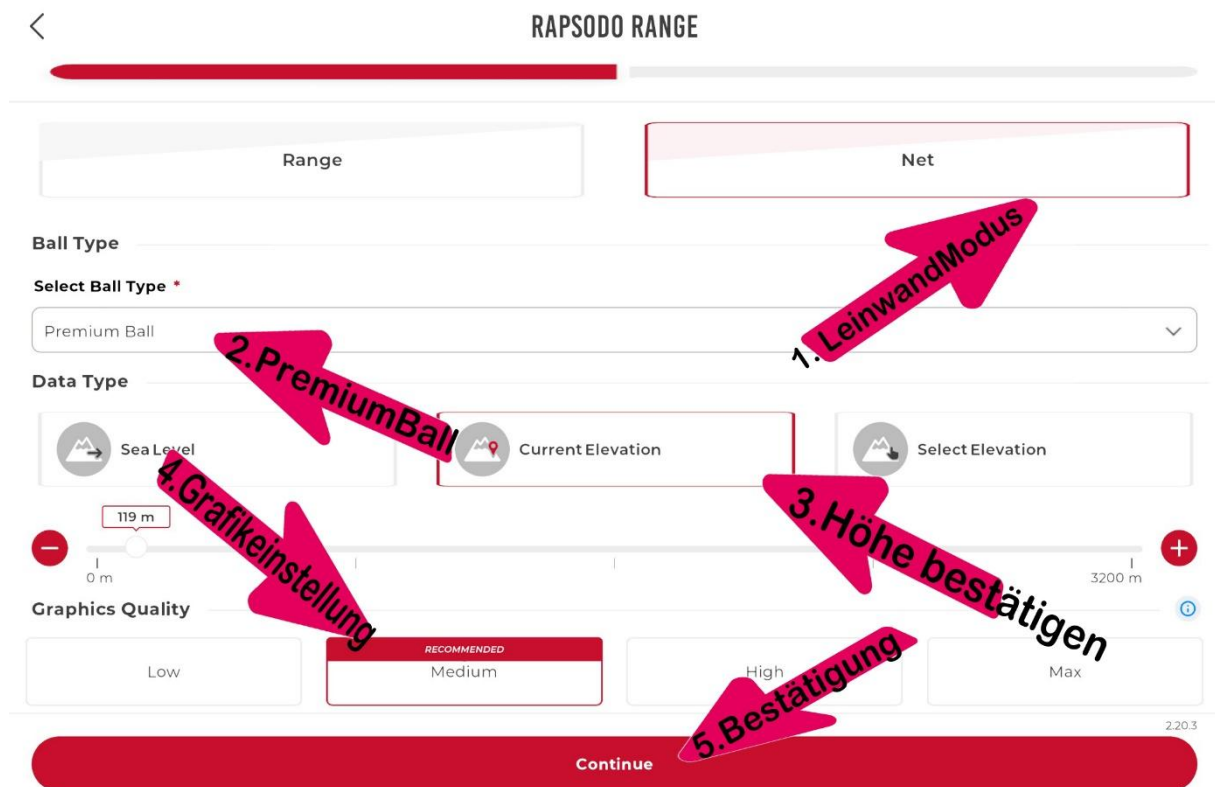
RAPSODO RANGE

Range

Net

1. LeinwandModus

Ball Type

Select Ball Type *

Premium Ball

2.PremiumBall

Data Type

Sea Level

Current Elevation

Select Elevation

4.Grafikeinstellung

3.Höhe bestätigen

119 m

0 m

3200 m

Graphics Quality

RECOMMENDED

Low

Medium

High

Max

5.Bestätigung

2.20.3

Continue